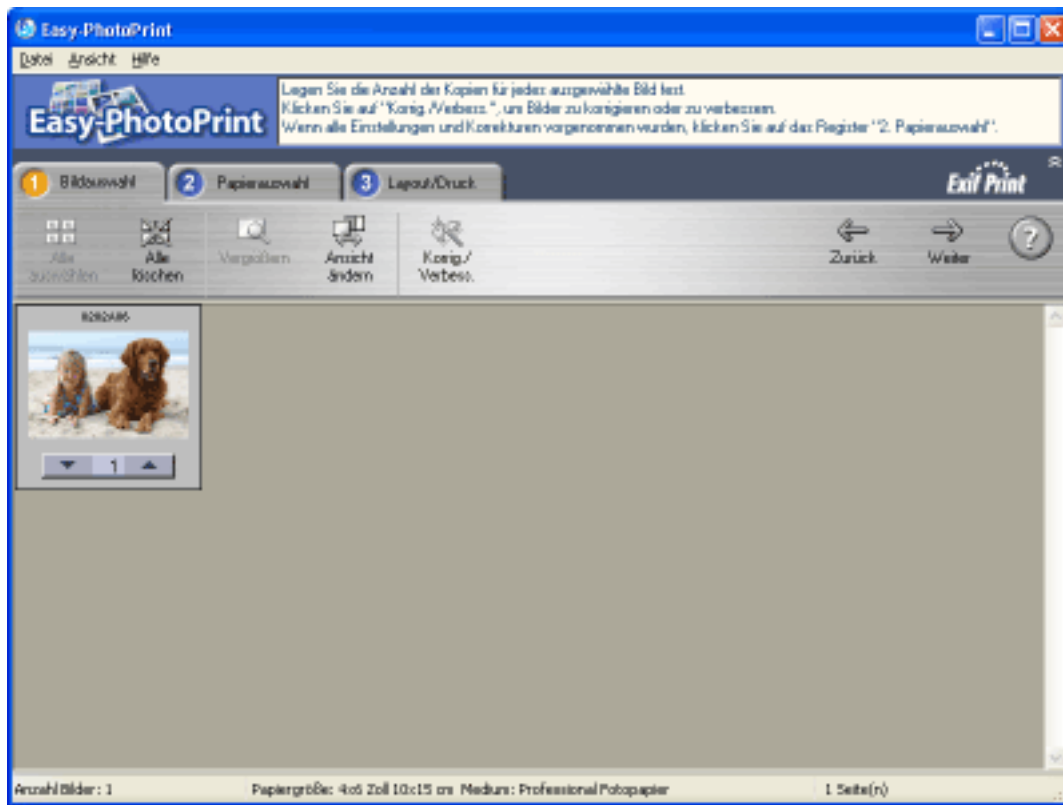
Easy-PhotoPrint

Datei Ansicht Hilfe

Easy-PhotoPrint

Legen Sie die Anzahl der Kopien für jedes ausgewählte Bild fest.
Klicken Sie auf "Korrig./Verbess.", um Bilder zu korrigieren oder zu verbessern.
Wenn alle Einstellungen und Korrekturen vorgenommen wurden, klicken Sie auf das Register "2. Papierauswahl".

1 Bildauswahl
2 Papierauswahl
3 Layout/Druck

Exif Print

Alle auswählen
Alle löschen
Vergrößern
Ansicht ändern
Korrig./Verbess.
Zurück
Weiter

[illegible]

1

Anzahl Bilder: 1
Papiergröße: 4x6 Zoll 10x15 cm Medium: Professional Fotopapier
1 Seite(n)